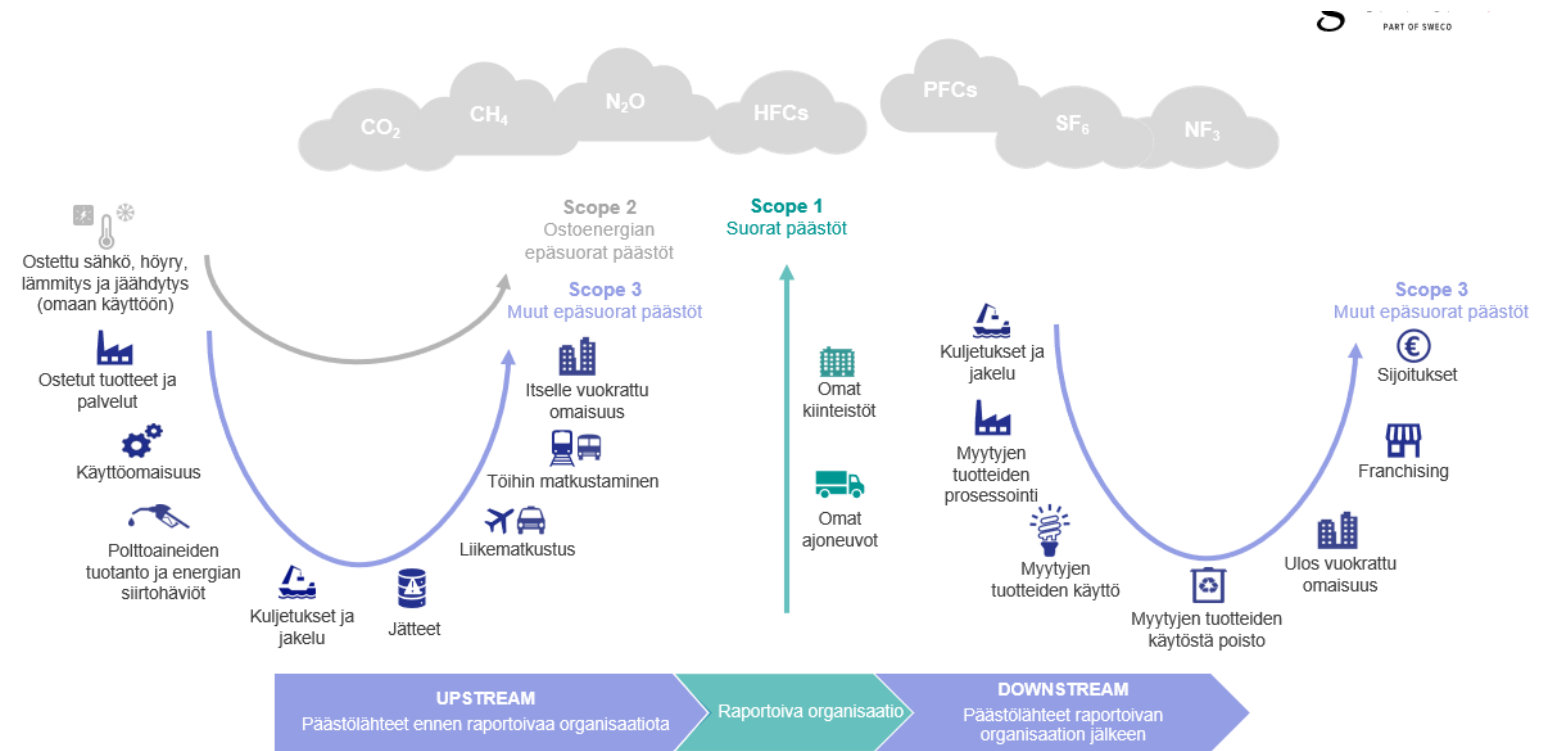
PART OF SWECO

$CO_2$ $CH_4$ $N_2O$ HFCs PFCs $SF_6$ $NF_3$

Ostettu sähkö, höyry, lämmitys ja jäähdytys (omaan käyttöön)

Ostetut tuotteet ja palvelut

Käyttöomaisuus

Polttoaineiden tuotanto ja energian siirtohäviöt

Kuljetukset ja jakelu

Jätteet

Scope 2
Ostoenergian epäsuorat päästöt

Scope 3
Muut epäsuorat päästöt

Itselle vuokrattu omaisuus

Töihin matkustaminen

Liikematkustus

Scope 1
Suorat päästöt

Omat kiinteistöt

Omat ajoneuvot

Kuljetukset ja jakelu

Myytyjen tuotteiden prosessointi

Myytyjen tuotteiden käyttö

Myytyjen tuotteiden käytöstä poisto

Ulos vuokrattu omaisuus

Franchising

Sijoitukset

Scope 3
Muut epäsuorat päästöt

UPSTREAM
Päästölähteet ennen raportoivaa organisaatiota

Raportoiva organisaatio

DOWNSTREAM
Päästölähteet raportoivan organisaation jälkeen